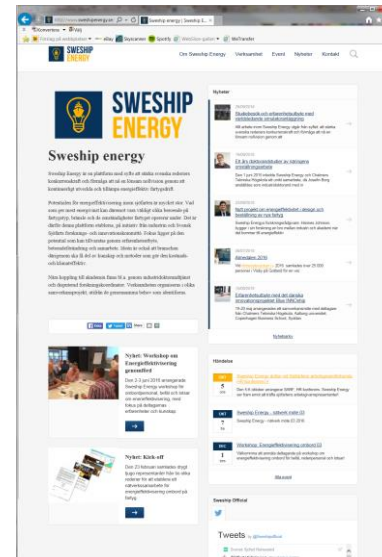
http://www.swedishenergy.se | Sweship Energy | Sweship E...

Konvertera | Välj

Förslag på webbplatser | eBay | Skyscanner | Spotify | WebSlice-galleri | WeTransfer

SWESHIP ENERGY

Om Sweship Energy | Verksamhet | Event | Nyheter | Kontakt

SWESHIP ENERGY

Sweship energy

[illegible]

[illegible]

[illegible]

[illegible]

Nyhet: Workshop om Energieffektivisering genomförd

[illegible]

Nyhet: Kick-off

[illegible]

Nyheter

Studiebesök och erfarenhetsutbyte med nordamerikansk innovationsorganisation

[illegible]

Ett års doktorandstudier av hamngena energieffektiviseringar

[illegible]

Skift projekt om energieffektivitet – design och byggnation av nya fartyg

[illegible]

Aktiviteter 2016

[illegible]

Erfarenhetsutbyte med det danska innovationsnätverket Blue INNOship

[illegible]

Nyhetsarkiv

Händelser

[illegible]

Sweship Energy - nätverk möte 23

Workshop: Energieffektivisering ombord 03

Sweship Official

Tweets